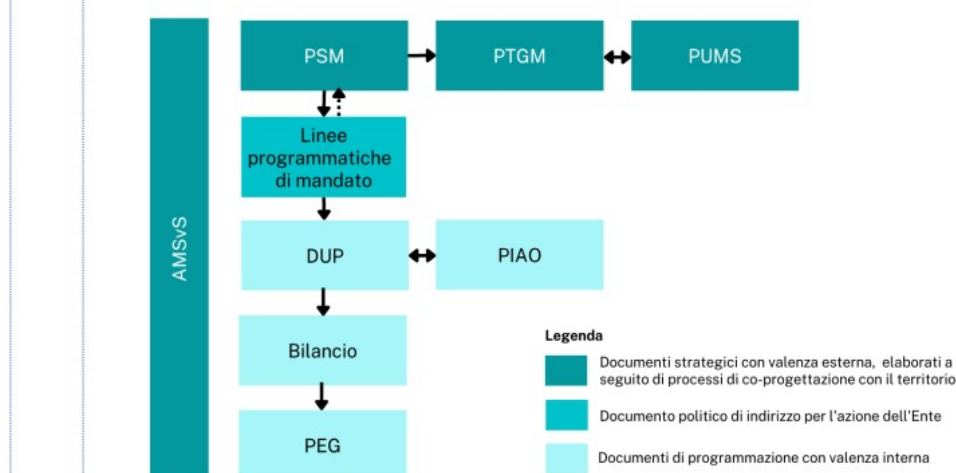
AMSvS

PSM

PTGM

PUMS

Linee programmatiche di mandato

DUP

PIAO

Bilancio

PEG

Legenda

Documenti strategici con valenza esterna, elaborati a seguito di processi di co-progettazione con il territorio

Documento politico di indirizzo per l'azione dell'Ente

Documenti di programmazione con valenza interna